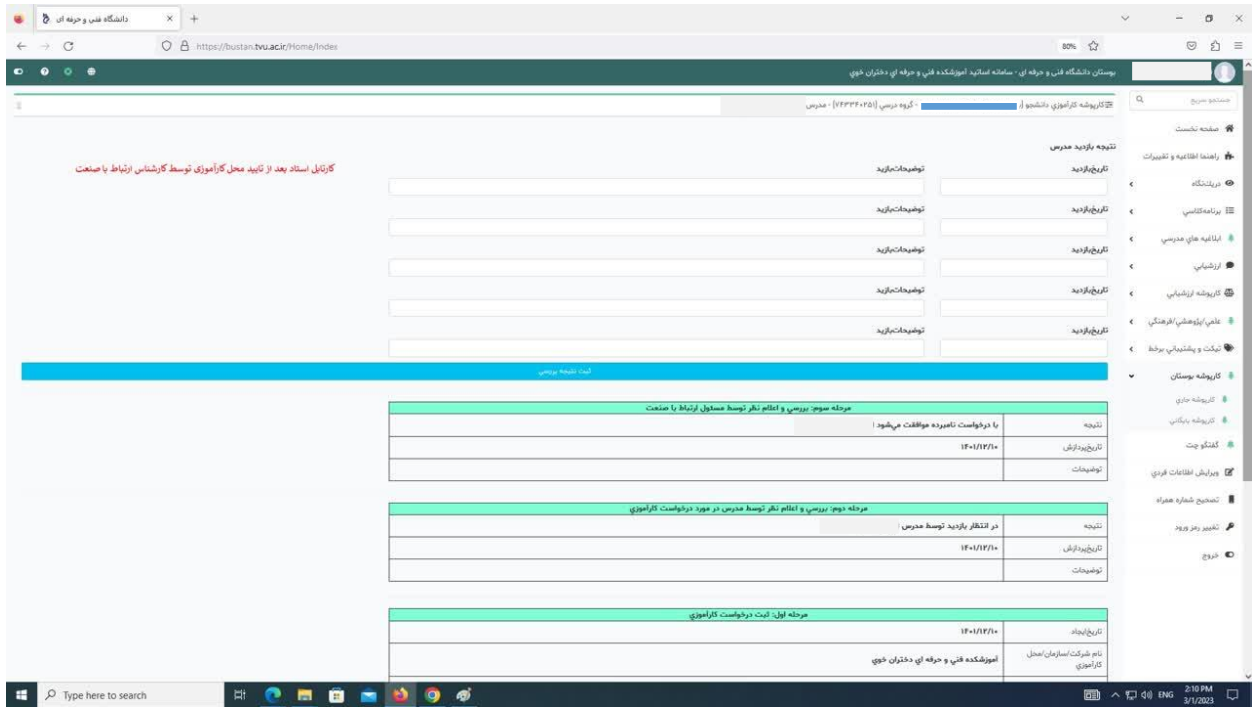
دانشگاه فني و حرفه اي
https://bustan.tvu.ac.ir/Home/Index
80%

بوستان دانشگاه فني و حرفه اي - سامانه اساتيد آموزشكده فني و حرفه اي دختران خوي

کارپوشه کارآموزی دانشجو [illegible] - گروه درسی (۷۴۳۳۴۰۲۵۱) - مدرس

جستجو سریع
صفحه نخست
راهنما اطلاعیه و تغییرات
درینتگاه
برنامه‌کلاسی
ابلاغیه های مدرسی
ارزشیابی
کارپوشه ارزشیابی
علمی/پژوهشی/فرهنگی
تیکت و پشتیبانی برخط
کارپوشه بوستان
کارپوشه جاری
کارپوشه بایگانی
گفتگو چت
ویرایش اطلاعات فردی
تصحیح شماره همراه
تغییر رمز ورود
خروج

نتیجه بازدید مدرس

کارتابل استاد بعد از تایید محل کارآموزی توسط کارشناس ارتباط با صنعت

تاریخ‌بازدید
توضیحات‌بازدید
تاریخ‌بازدید
توضیحات‌بازدید
تاریخ‌بازدید
توضیحات‌بازدید
تاریخ‌بازدید
توضیحات‌بازدید
تاریخ‌بازدید
توضیحات‌بازدید

ثبت نتیجه بررسی

مرحله سوم: بررسی و اعلام نظر توسط مسئول ارتباط با صنعت

| نتیجه | با درخواست نامبرده موافقت می‌شود ! |
|---|---|
| تاریخ‌پردازش | ۱۴۰۱/۱۲/۱۰ |
| توضیحات | |

مرحله دوم: بررسی و اعلام نظر توسط مدرس در مورد درخواست کارآموزی

| نتیجه | در انتظار بازدید توسط مدرس |
|---|---|
| تاریخ‌پردازش | ۱۴۰۱/۱۲/۱۰ |
| توضیحات | |

مرحله اول: ثبت درخواست کارآموزی

| تاریخ‌ایجاد | ۱۴۰۱/۱۲/۱۰ |
|---|---|
| نام شرکت/سازمان/محل کارآموزی | آموزشکده فني و حرفه اي دختران خوي |

Type here to search
ENG 2:10 PM 3/1/2023